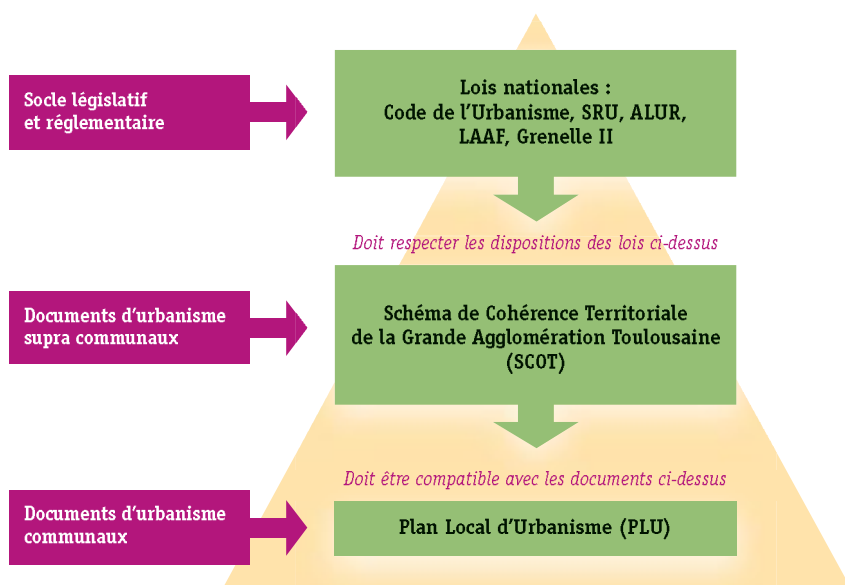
Socle législatif et réglementaire

Lois nationales : Code de l’Urbanisme, SRU, ALUR, LAAF, Grenelle II

Doit respecter les dispositions des lois ci-dessus

Documents d’urbanisme supra communaux

Schéma de Cohérence Territoriale de la Grande Agglomération Toulousaine (SCOT)

Doit être compatible avec les documents ci-dessus

Documents d’urbanisme communaux

Plan Local d’Urbanisme (PLU)